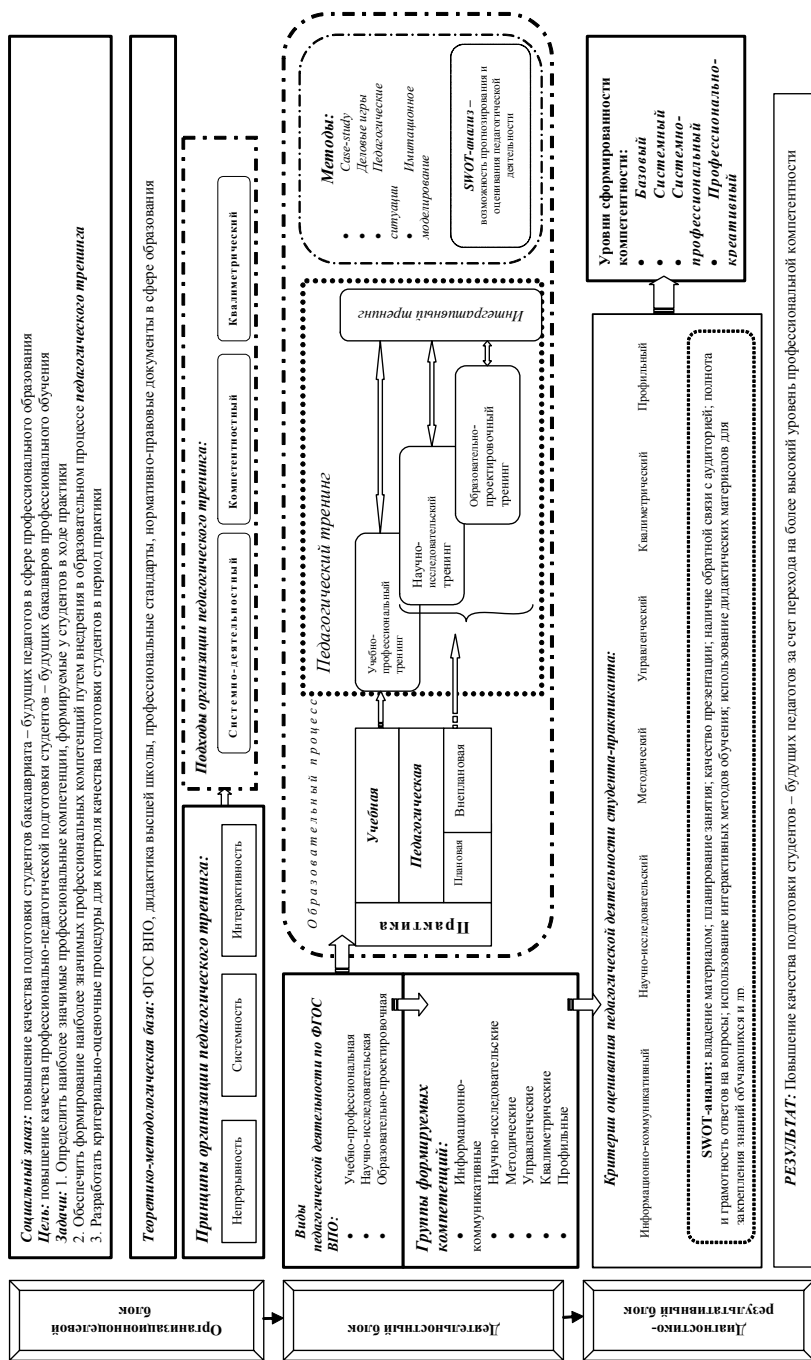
Организационно-целевой блок

Социальный заказ: повышение качества подготовки студентов бакалавриата – будущих педагогов в сфере профессионального образования
Цель: повышение качества профессионально-педагогической подготовки студентов – будущих бакалавров профессионального обучения
Задачи: 1. Определить наиболее значимые профессиональные компетенции, формируемые у студентов в ходе практики
2. Обеспечить формирование наиболее значимых профессиональных компетенций путем внедрения в образовательном процессе педагогического тренинга
3. Разработать критериально-оценочные процедуры для контроля качества подготовки студентов в период практики

Теоретико-методологическая база: ФГОС ВПО, дидактика высшей школы, профессиональные стандарты, нормативно-правовые документы в сфере образования

Принципы организации педагогического тренинга:
Непрерывность
Системность
Интерактивность

Подходы организации педагогического тренинга:
Системно-деятельностный
Компетентностный
Квалиметрический

Деятельностный блок

Виды педагогической деятельности по ФГОС ВПО:
• Учебно-профессиональная
• Научно-исследовательская
• Образовательно-проектировочная

Группы формируемых компетенций:
• Информационно-коммуникативные
• Научно-исследовательские
• Методические
• Управленческие
• Квалиметрические
• Профильные

Образовательный процесс

Практика
Учебная
Педагогическая
Плановая
Внеплановая

Педагогический тренинг
Учебно-профессиональный тренинг
Научно-исследовательский тренинг
Образовательно-проектировочный тренинг
Интегративный тренинг

Методы:
• Case-study
• Деловые игры
• Педагогические ситуации
• Имитационное моделирование

SWOT-анализ – возможность прогнозирования и оценивания педагогической деятельности

Диагностико-результативный блок

Критерии оценивания педагогической деятельности студента-практиканта:
Информационно-коммуникативный
Научно-исследовательский
Методический
Управленческий
Квалиметрический
Профильный

SWOT-анализ: владение материалом; планирование занятия; качество презентации; наличие обратной связи с аудиторией; полнота и грамотность ответов на вопросы; использование интерактивных методов обучения; использование дидактических материалов для закрепления знаний обучающихся и др.

Уровни сформированности компетентности:
• Базовый
• Системный
• Системно-профессиональный
• Профессионально-креативный

РЕЗУЛЬТАТ: Повышение качества подготовки студентов – будущих педагогов за счет перехода на более высокий уровень профессиональной компетентности